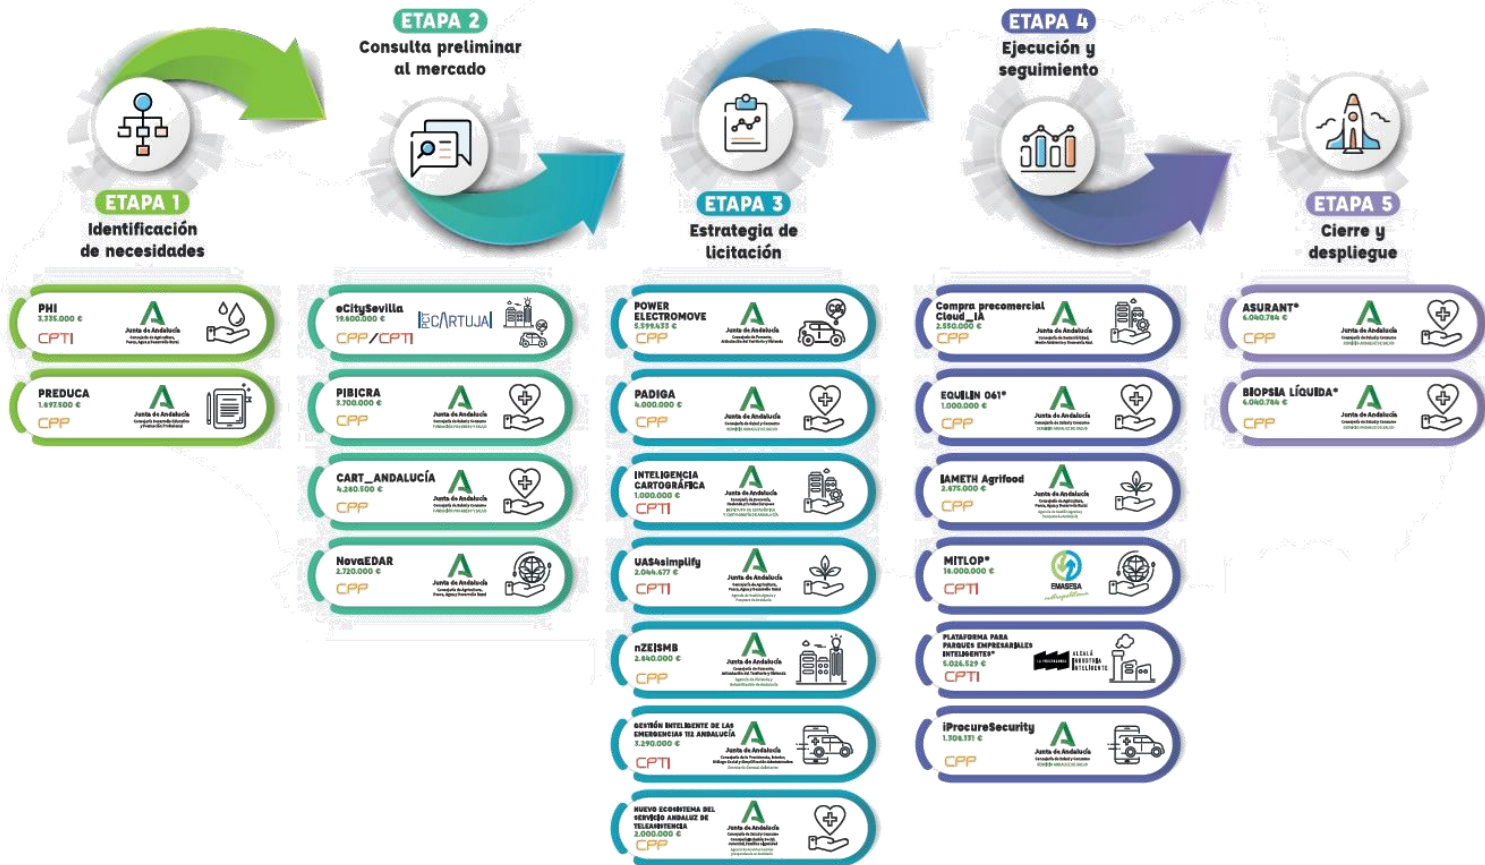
ETAPA 1
Identificación de necesidades

ETAPA 2
Consulta preliminar al mercado

ETAPA 3
Estrategia de licitación

ETAPA 4
Ejecución y seguimiento

ETAPA 5
Cierre y despliegue

PHI
3.335.000 €
CPTI
Junta de Andalucía

PREDUCA
1.697.500 €
CPP
Junta de Andalucía

eCitySevilla
19.600.000 €
CPP/CPTI
eCARTUJA

PIBICRA
3.700.000 €
CPP
Junta de Andalucía

CART_ANDALUCÍA
4.260.500 €
CPP
Junta de Andalucía

NovaEDAR
2.720.000 €
CPP
Junta de Andalucía

POWER ELECTROMOVE
5.599.433 €
CPP
Junta de Andalucía

PADIGA
4.000.000 €
CPP
Junta de Andalucía

INTELIGENCIA CARTOGRÁFICA
1.000.000 €
CPTI
Junta de Andalucía

UAS4simplify
2.064.477 €
CPTI
Junta de Andalucía

nZEISMB
2.640.000 €
CPP
Junta de Andalucía

GESTIÓN INTELIGENTE DE LAS EMERGENCIAS 112 ANDALUCÍA
3.290.000 €
CPTI
Junta de Andalucía

NUEVO ECOSISTEMA DEL SERVICIO ANDALUZ DE TELEASISTENCIA
2.000.000 €
CPP
Junta de Andalucía

Compra precomercial Cloud_IA
2.550.000 €
CPP
Junta de Andalucía

EQUILIN 061*
1.000.000 €
CPP
Junta de Andalucía

IAMETH Agrifood
2.875.000 €
CPP
Junta de Andalucía

MITLOP*
16.000.000 €
CPTI
EMASESA

PLATAFORMA PARA PARQUES EMPRESARIALES INTELIGENTES*
5.026.529 €
CPTI
ALCALÁ INDUSTRIA INTELIGENTE

iProcureSecurity
1.306.131 €
CPP
Junta de Andalucía

ASURANT*
6.040.784 €
CPP
Junta de Andalucía

BIOPSIA LÍQUIDA*
6.040.784 €
CPP
Junta de Andalucía